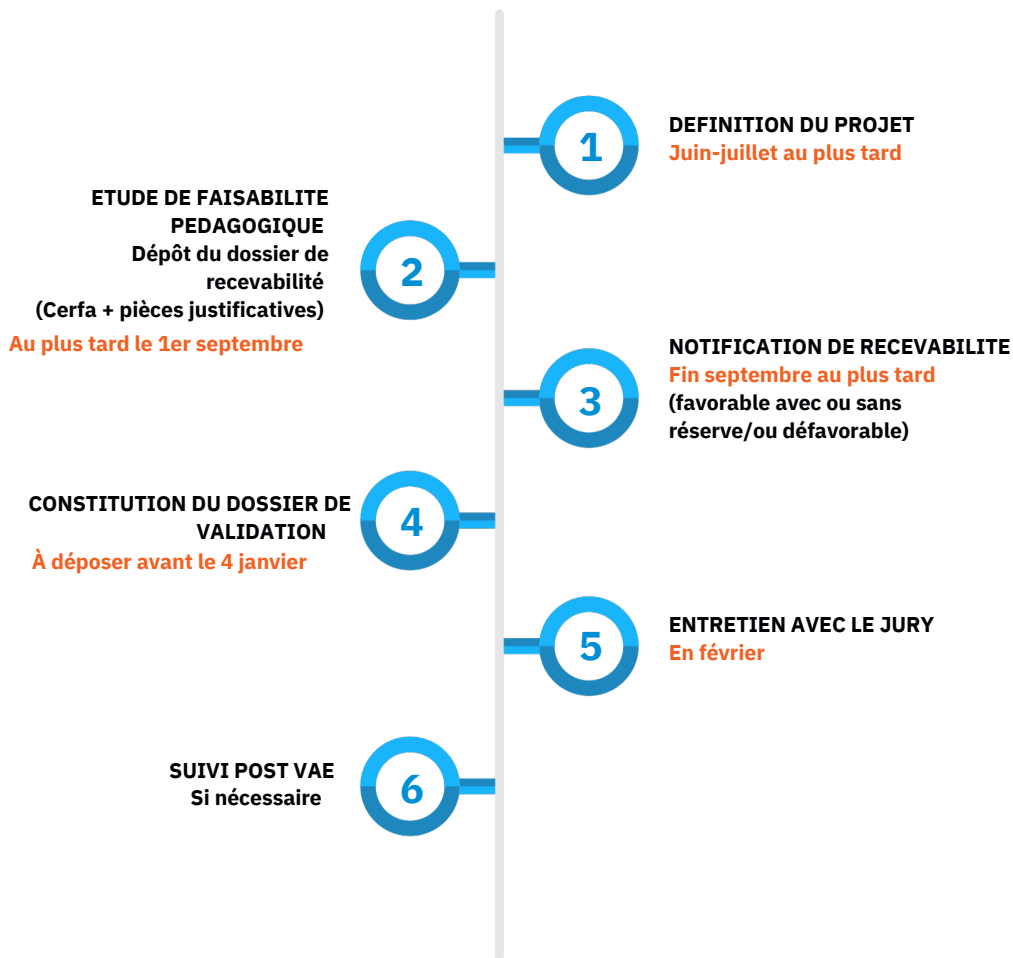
1

DEFINITION DU PROJET
Juin-juillet au plus tard

2

ETUDE DE FAISABILITE PEDAGOGIQUE
Dépôt du dossier de recevabilité
(Cerfa + pièces justificatives)
Au plus tard le 1er septembre

3

NOTIFICATION DE RECEVABILITE
Fin septembre au plus tard
(favorable avec ou sans réserve/ou défavorable)

4

CONSTITUTION DU DOSSIER DE VALIDATION
À déposer avant le 4 janvier

5

ENTRETIEN AVEC LE JURY
En février

6

SUIVI POST VAE
Si nécessaire